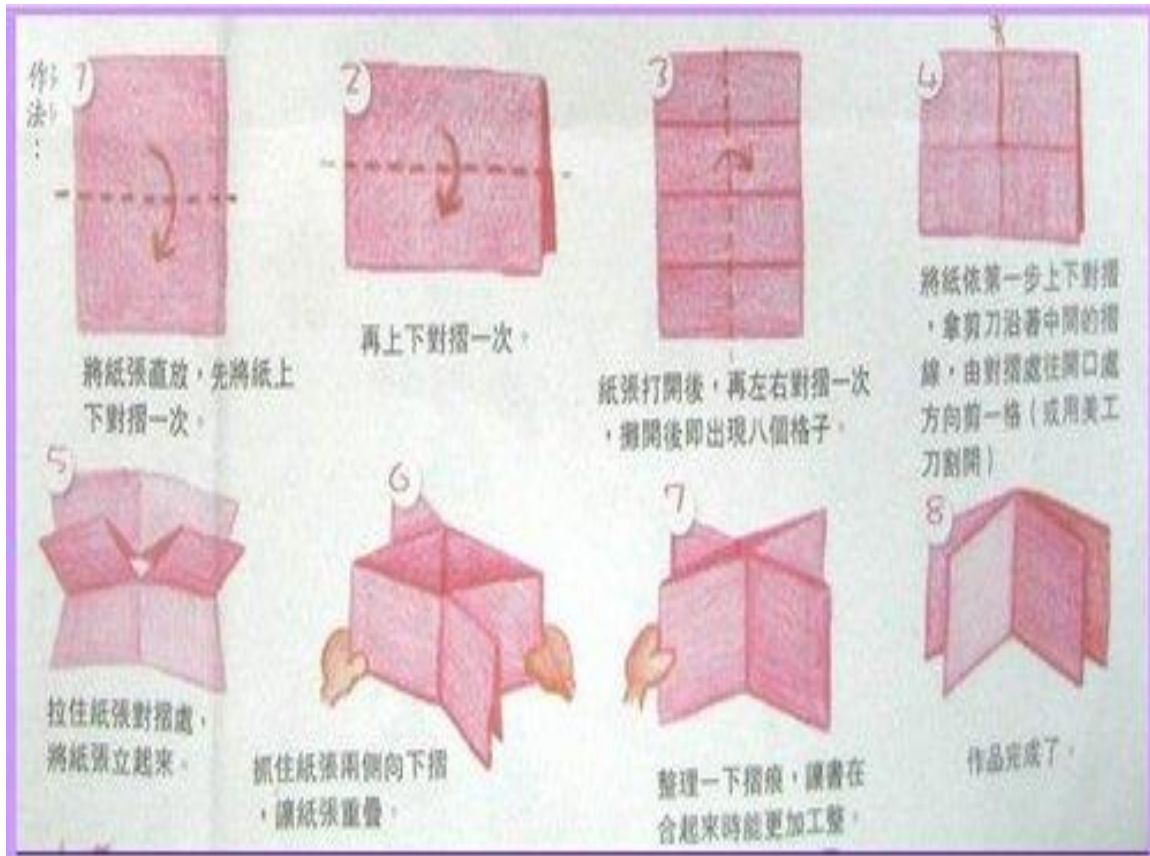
作法：

1

將紙張直放，先將紙上下對摺一次。

2

再上下對摺一次。

3

紙張打開後，再左右對摺一次，攤開後即出現八個格子。

4

將紙依第一步上下對摺，拿剪刀沿著中間的摺線，由對摺處往開口處方向剪一格（或用美工刀割開）

5

拉住紙張對摺處，將紙張立起來。

6

抓住紙張兩側向下摺，讓紙張重疊。

7

整理一下摺痕，讓書在合起來時能更加工整。

8

作品完成了。